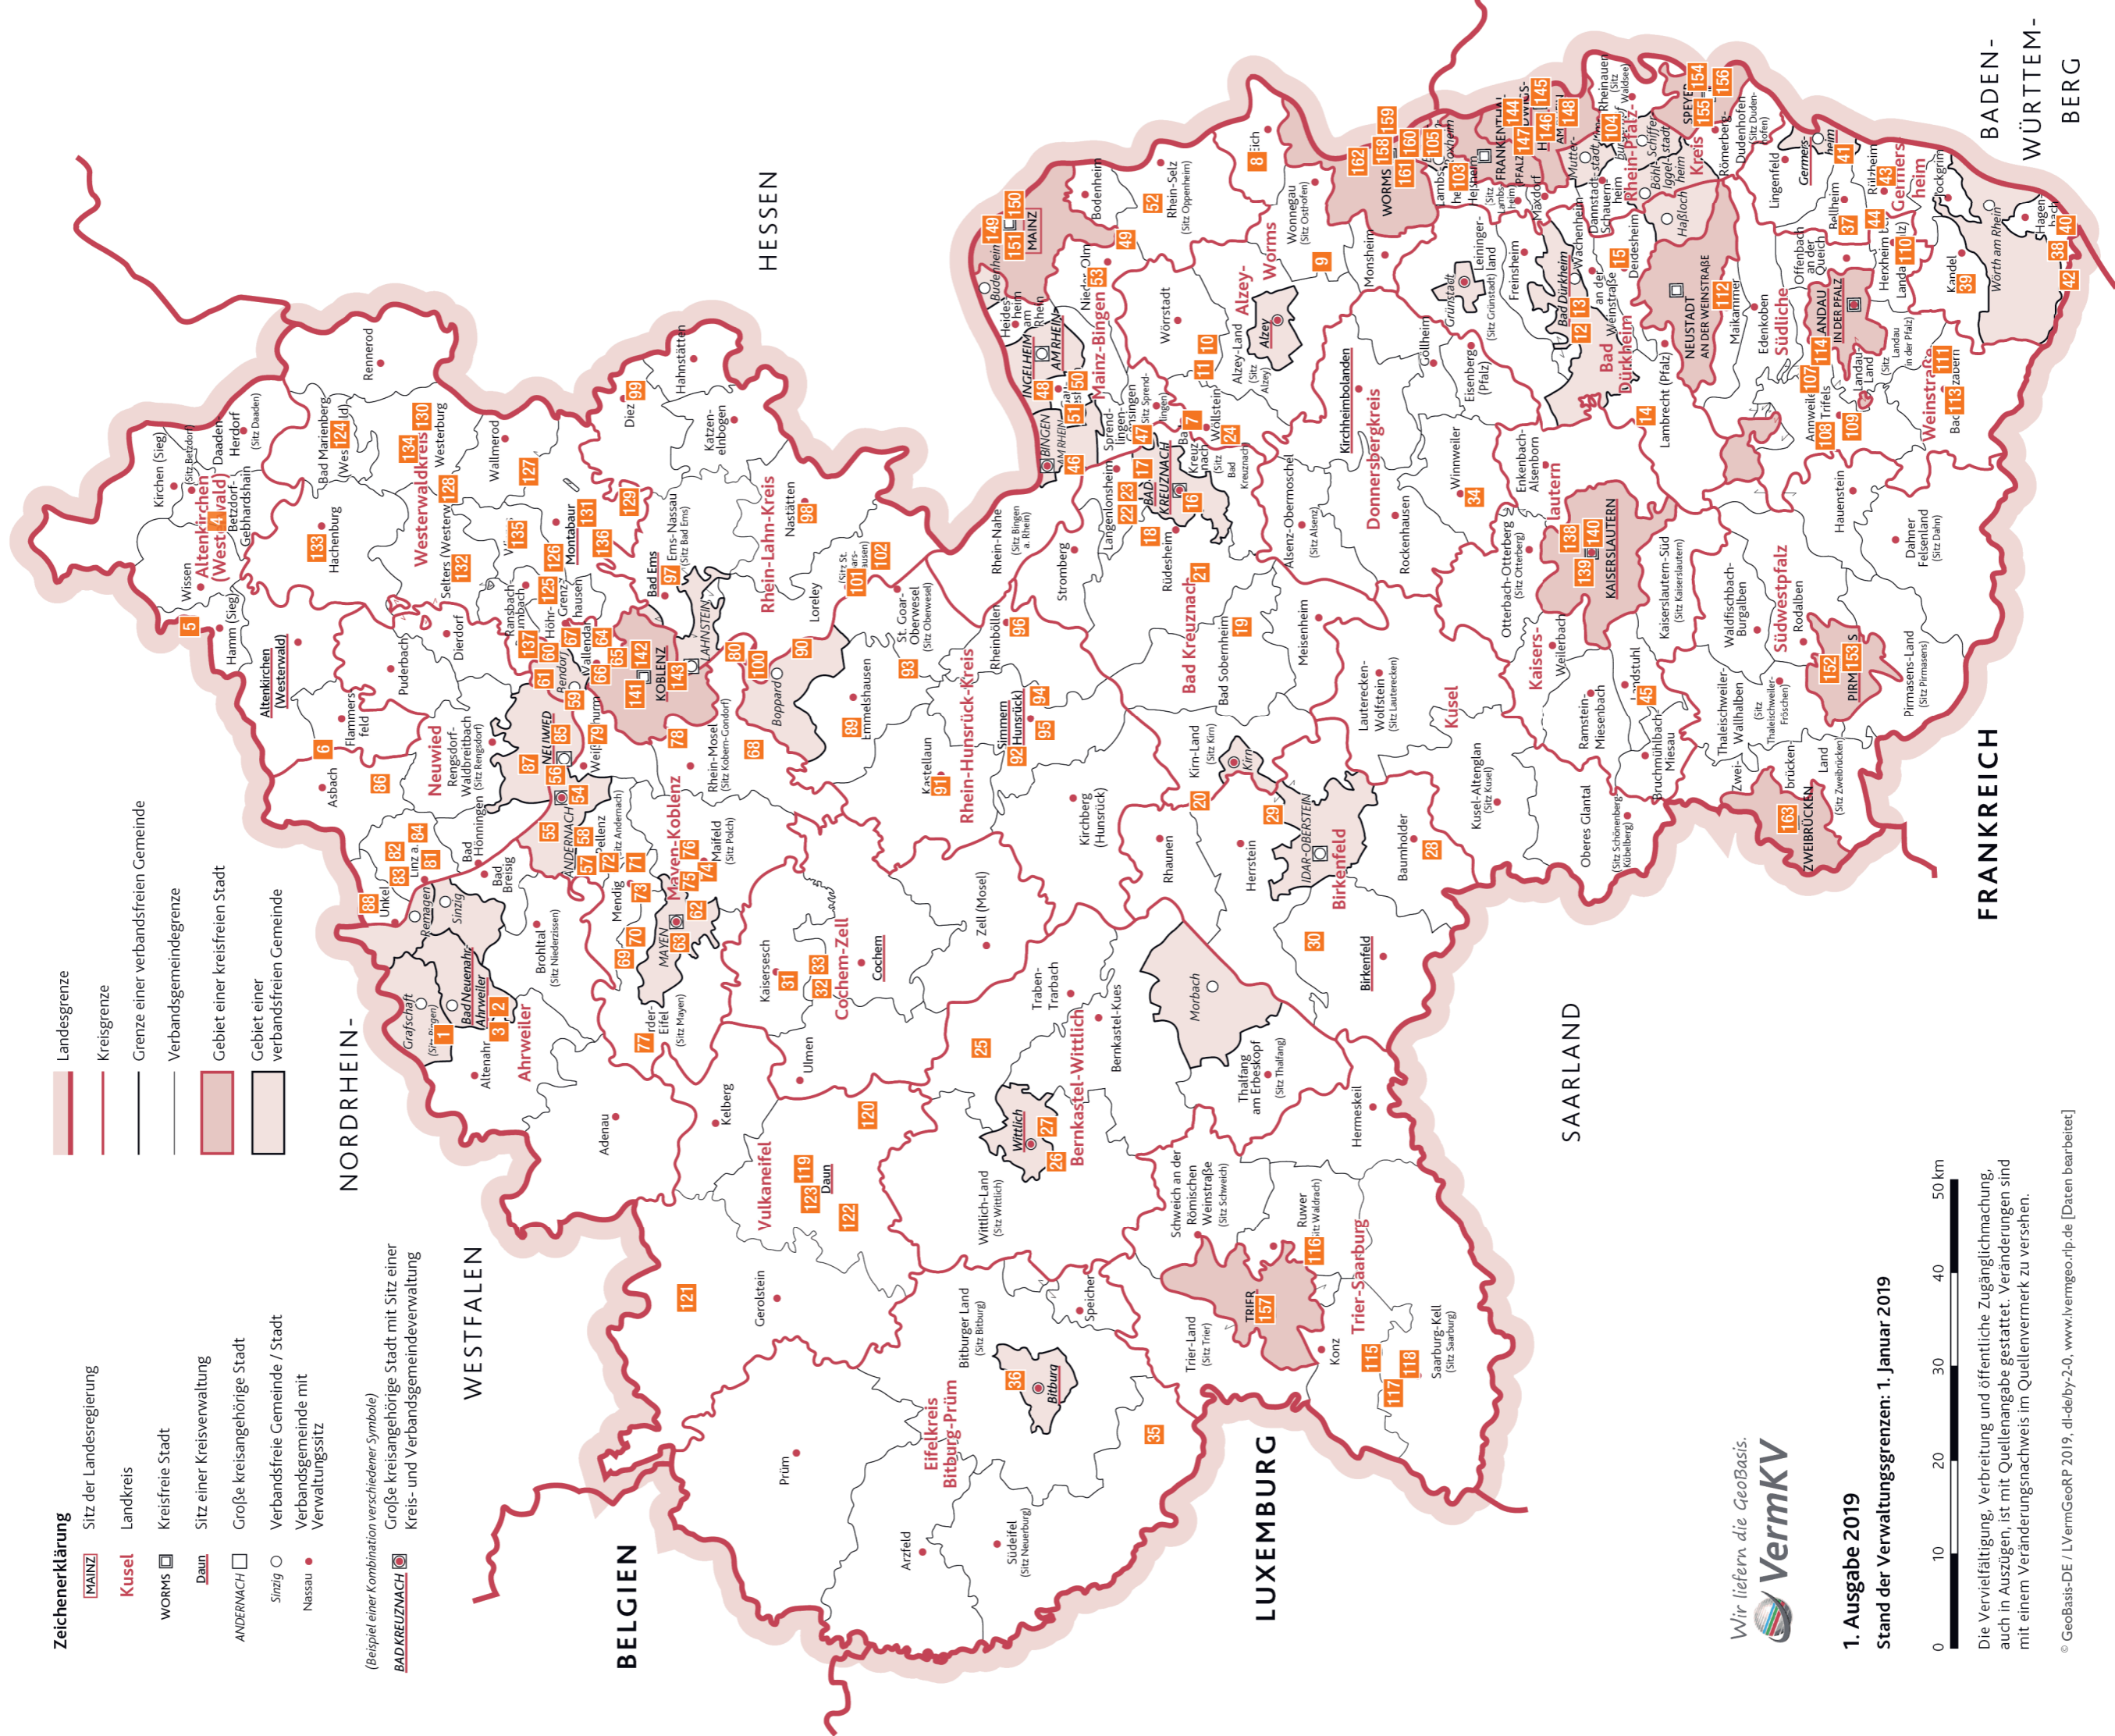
Zeichenerklärung

Landesgrenze
Kreisgrenze
Grenze einer verbandsfreien Gemeinde
Verbandsgemeindegrenze
Gebiet einer kreisfreien Stadt
Gebiet einer verbandsfreien Gemeinde

MAINZ Sitz der Landesregierung
Kusel Landkreis
WORMS Kreisfreie Stadt
Daun Sitz einer Kreisverwaltung
ANDERNACH Große kreisangehörige Stadt
Sinzig Verbandsfreie Gemeinde / Stadt
Nassau Verbandsgemeinde mit Verwaltungssitz

(Beispiel einer Kombination verschiedener Symbole)
BAD KREUZNACH Große kreisangehörige Stadt mit Sitz einer Kreis- und Verbandsgemeindeverwaltung

NORDRHEIN-WESTFALEN
HESSEN
BADEN-WÜRTTEMBERG
FRANKREICH
SAARLAND
LUXEMBURG
BELGIEN

Altenkirchen (Westerwald)
Westerwaldkreis
Rhein-Lahn-Kreis
Neuwied
Mayen-Koblenz
Ahrweiler
Vulkaneifel
Cochem-Zell
Rhein-Hunsrück-Kreis
Mainz-Bingen
Alzey-Worms
Bad Kreuznach
Donnersbergkreis
Kaiserslautern
Kusel
Birkenfeld
Bernkastel-Wittlich
Trier-Saarburg
Eifelkreis Bitburg-Prüm
Bad Dürkheim
Rhein-Pfalz-Kreis
Germersheim
Südliche Weinstraße
Südwestpfalz

Wir liefern die GeoBasis.
VermKV

1. Ausgabe 2019
Stand der Verwaltungsgrenzen: 1. Januar 2019

0 10 20 30 40 50 km

Die Vervielfältigung, Verbreitung und öffentliche Zugänglichmachung, auch in Auszügen, ist mit Quellenangabe gestattet. Veränderungen sind mit einem Veränderungsnachweis im Quellenvermerk zu versehen.

© GeoBasis-DE / LVermGeoRP 2019, dl-de/by-2-0, www.lvermgeo.rlp.de [Daten bearbeitet]